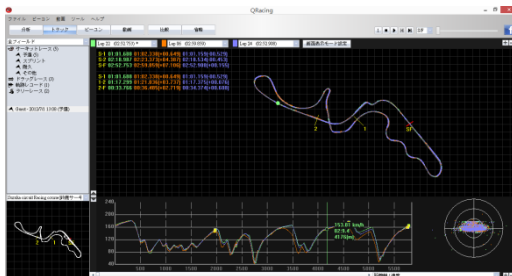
QRacing

ファイル ビーコン 表示 ツール ヘルプ

分析 トラック ビーコン 動画 比較 情報

フィールド
サーキットレース (5)
予選 (1)
スプリント
決勝
その他
ドラッグレース (0)
純粋レコード (0)
フリーレース (0)

Sheet - 2012/7/3 11:00 (予選)

Lap 13 (02:12.750)
Lap 09 (02:13.058)
Lap 24 (02:12.598)
画面表示モード設定

S-1 01:01.688 01:02.238(+00.549) 01:01.159(-00.529)
S-2 02:10.987 02:11.373(+00.387) 02:10.534(-00.453)
S-F 02:52.753 02:59.859(+07.106) 02:52.988(+00.235)

S-1 01:01.688 01:02.238(+00.549) 01:01.159(-00.529)
1-2 01:17.299 01:21.836(+04.537) 01:17.375(+00.076)
2-F 00:33.766 00:38.486(+04.719) 00:34.374(+00.608)

2
1
SF

Honda circuit Racing course (Suzuka サーキット)

151.86 km/h
6878.4
43.1[sec]